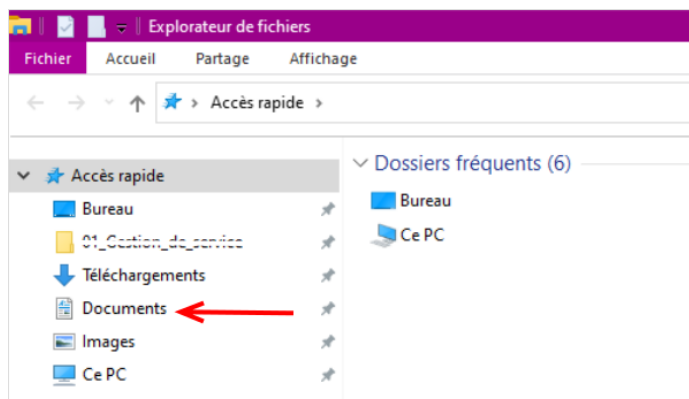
Explorateur de fichiers

Fichier Accueil Partage Affichage

Accès rapide >

Accès rapide

Bureau

01_Gestion_de_service

Téléchargements

Documents

Images

Ce PC

Dossiers fréquents (6)

Bureau

Ce PC